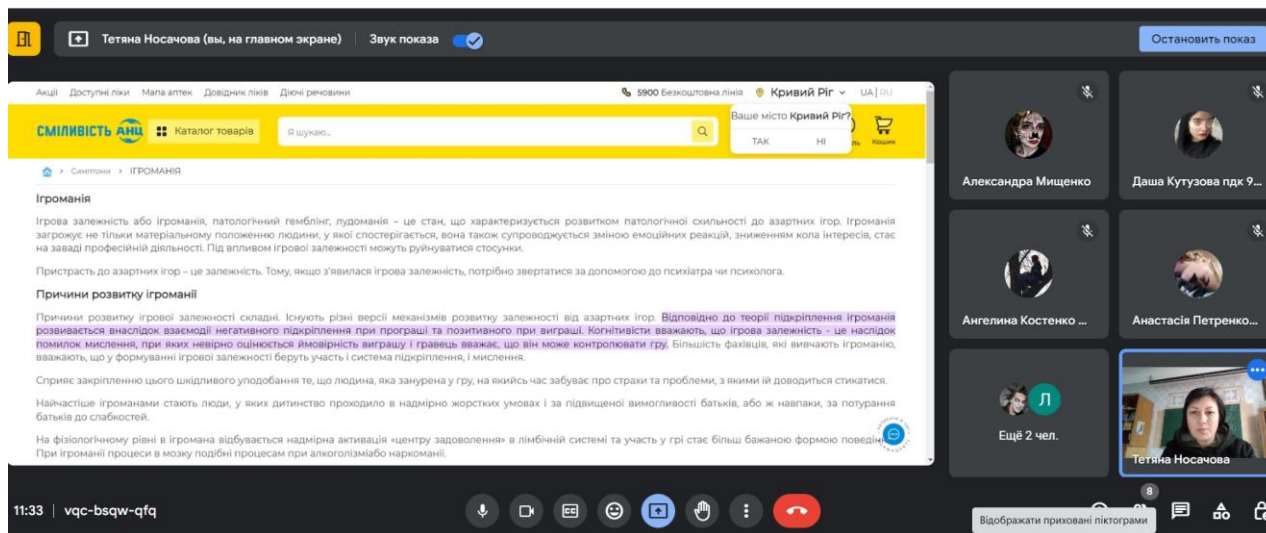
Тетяна Носачова (вы, на главном экране) Звук показа

Остановить показ

Акції Доступні ліки Мапа аптек Довідник ліків Діючі речовини

5900 Безкоштовна лінія Кривий Ріг UA | RU

СМІЛИВІСТЬ АНЦ Каталог товарів Я шукаю...

Ваше місто Кривий Ріг?

ТАК НІ

Кошик

> Симптоми > ІГРОМАНІЯ

Ігроманія

Ігрова залежність або ігроманія, патологічний гемблінг, лудоманія – це стан, що характеризується розвитком патологічної схильності до азартних ігор. Ігроманія загрожує не тільки матеріальному положенню людини, у якої спостерігається, вона також супроводжується зміною емоційних реакцій, зниженням кола інтересів, стає на заваді професійній діяльності. Під впливом ігрової залежності можуть руйнуватися стосунки.

Пристрасть до азартних ігор – це залежність. Тому, якщо з'явилася ігрова залежність, потрібно звертатися за допомогою до психіатра чи психолога.

Причини розвитку ігроманії

Причини розвитку ігрової залежності складні. Існують різні версії механізмів розвитку залежності від азартних ігор. Відповідно до теорії підкріплення ігроманія розвивається внаслідок взаємодії негативного підкріплення при програші та позитивного при виграші. Когнітивісти вважають, що ігрова залежність - це наслідок помилок мислення, при яких невірно оцінюється ймовірність виграшу і гравець вважає, що він може контролювати гру. Більшість фахівців, які вивчають ігроманію, вважають, що у формуванні ігрової залежності беруть участь і система підкріплення, і мислення.

Сприяє закріпленню цього шкідливого уподобання те, що людина, яка занурена у гру, на якийсь час забуває про страхи та проблеми, з якими їй доводиться стикатися.

Найчастіше ігроманами стають люди, у яких дитинство проходило в надмірно жорстких умовах і за підвищеної вимогливості батьків, або ж навпаки, за потурання батьків до слабкостей.

На фізіологічному рівні в ігромана відбувається надмірна активація «центру задоволення» в лімбічній системі та участь у грі стає більш бажаною формою поведін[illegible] При ігроманії процеси в мозку подібні процесам при алкоголізміабо наркоманії.

Александра Мищенко

Даша Кутузова пдк 9...

Ангелина Костенко ...

Анастасія Петренко...

Л

Ещё 2 чел.

Тетяна Носачова

11:33 | vqc-bsqw-qfq

8

Відображати приховані піктограми